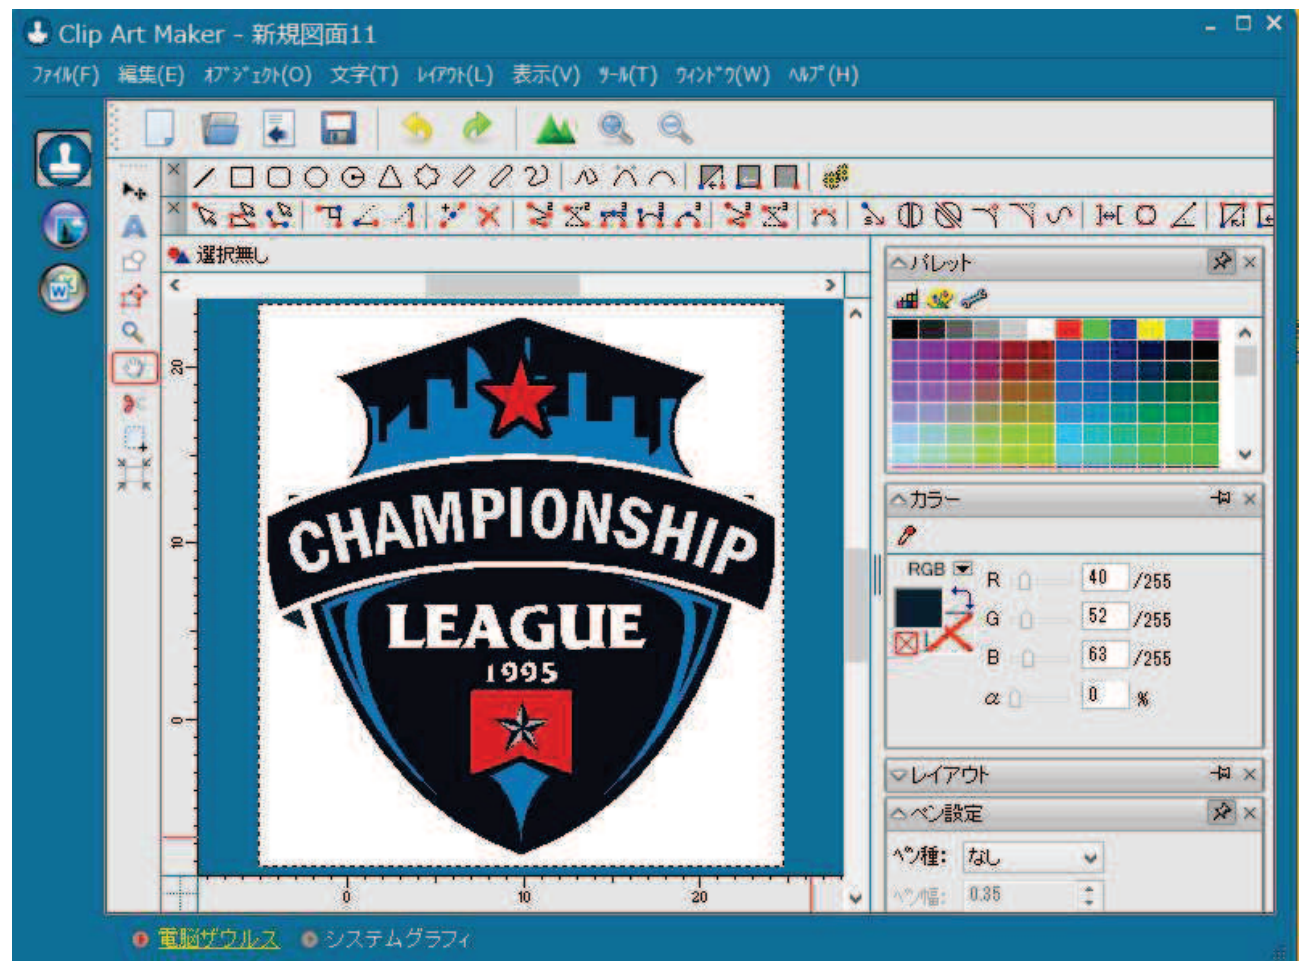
Clip Art Maker - 新規図面11

ﾌｧｲﾙ(F) 編集(E) ｵﾌﾞｼﾞｪｸﾄ(O) 文字(T) ﾚｲｱｳﾄ(L) 表示(V) ﾂｰﾙ(T) ｳｨﾝﾄﾞｳ(W) ﾍﾙﾌﾟ(H)

選択無し

20
10
0

CHAMPIONSHIP
LEAGUE
1995

0 10 20

パレット

カラー

RGB
R 40 /255
G 52 /255
B 63 /255
α 0 %

レイアウト

ペン設定

ﾍﾟﾝ種: なし
ﾍﾟﾝ幅: 0.35

電脳ザウルス システムグラフィ